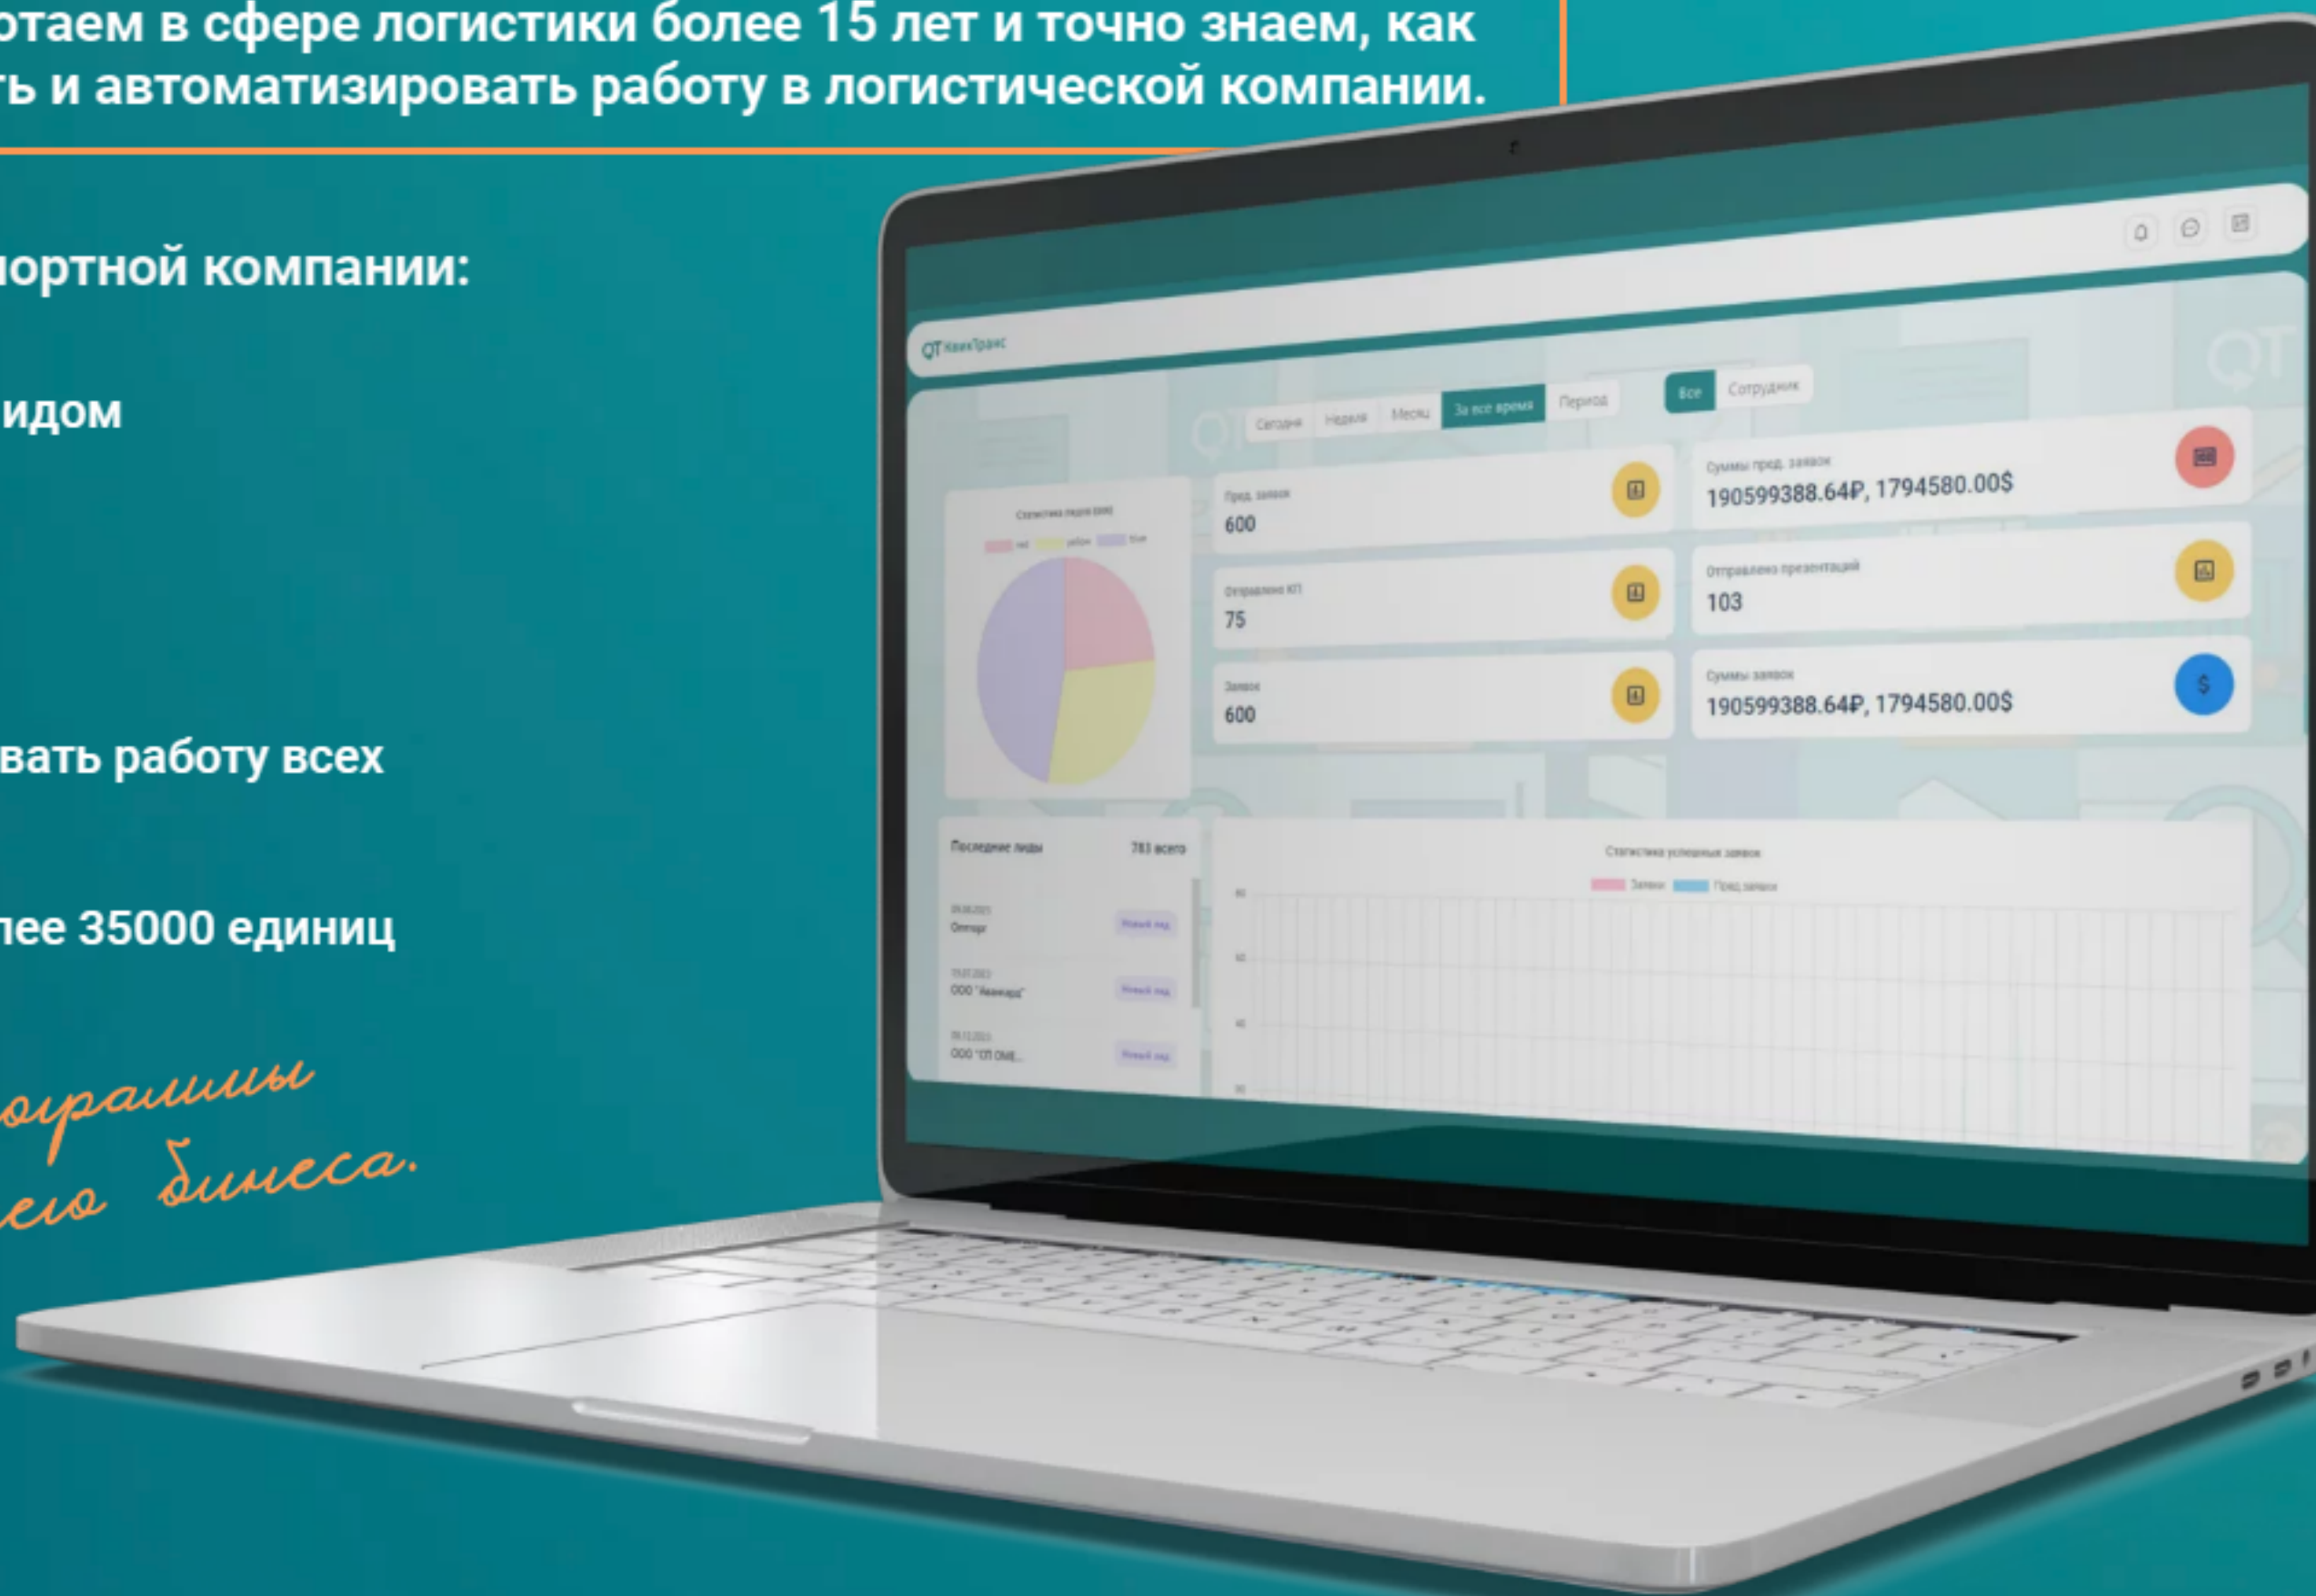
отаем в сфере логистики более 15 лет и точно знаем, как ть и автоматизировать работу в логистической компании.

нортной компании:

идом

вать работу всех

лее 35000 единиц

ограммы
его бизнеса.

QT КвикТранс

Сегодня Неделя Месяц За все время Период

Все Сотрудник

Статистика лидов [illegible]

red yellow blue

Пред. заявок
600

Отправлено КП
75

Заявок
600

Суммы пред. заявок
190599388.64₽, 1794580.00$

Отправлено презентаций
103

Суммы заявок
190599388.64₽, 1794580.00$

Последние лиды
783 всего

Оптторг
Новый лид

ООО "Авангард"
Новый лид

ООО "СП ОМЕ...
Новый лид

Статистика успешных заявок

Заявок Пред. заявок

80
60
40
20